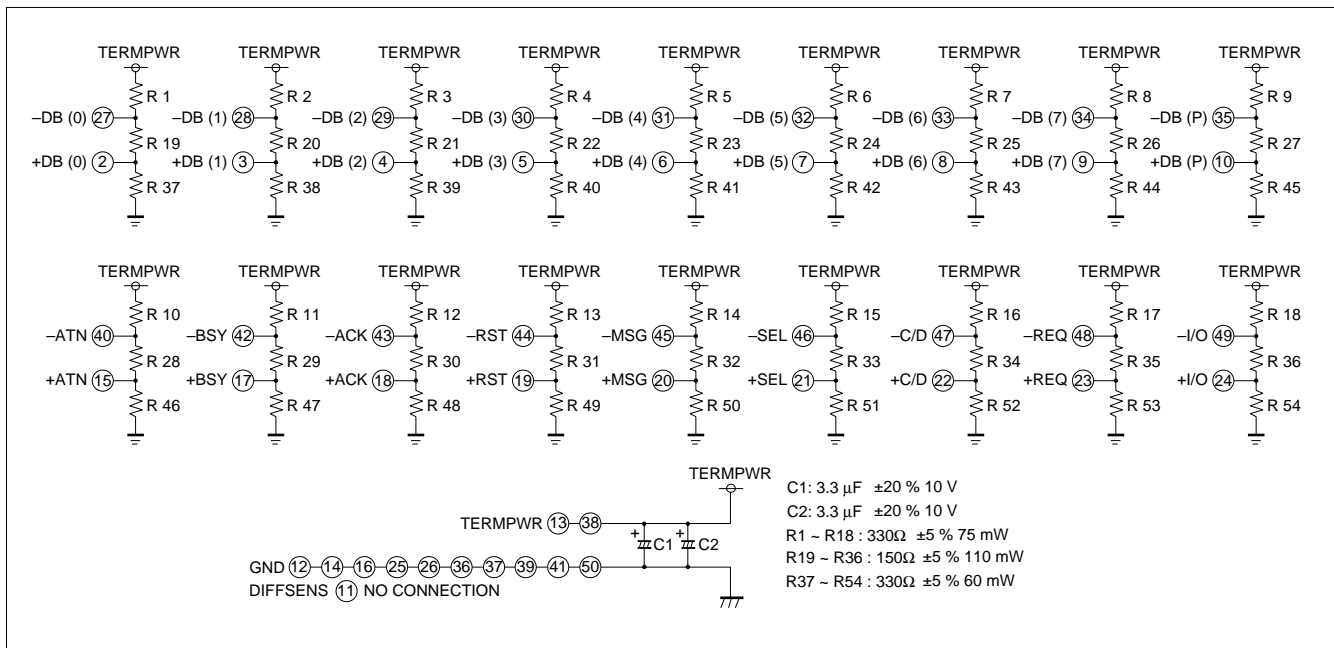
TERMPWR TERMPWR TERMPWR TERMPWR TERMPWR TERMPWR TERMPWR TERMPWR TERMPWR

R 1 R 2 R 3 R 4 R 5 R 6 R 7 R 8 R 9

–DB (0) 27 –DB (1) 28 –DB (2) 29 –DB (3) 30 –DB (4) 31 –DB (5) 32 –DB (6) 33 –DB (7) 34 –DB (P) 35

R 19 R 20 R 21 R 22 R 23 R 24 R 25 R 26 R 27

+DB (0) 2 +DB (1) 3 +DB (2) 4 +DB (3) 5 +DB (4) 6 +DB (5) 7 +DB (6) 8 +DB (7) 9 +DB (P) 10

R 37 R 38 R 39 R 40 R 41 R 42 R 43 R 44 R 45

TERMPWR TERMPWR TERMPWR TERMPWR TERMPWR TERMPWR TERMPWR TERMPWR TERMPWR

R 10 R 11 R 12 R 13 R 14 R 15 R 16 R 17 R 18

–ATN 40 –BSY 42 –ACK 43 –RST 44 –MSG 45 –SEL 46 –C/D 47 –REQ 48 –I/O 49

R 28 R 29 R 30 R 31 R 32 R 33 R 34 R 35 R 36

+ATN 15 +BSY 17 +ACK 18 +RST 19 +MSG 20 +SEL 21 +C/D 22 +REQ 23 +I/O 24

R 46 R 47 R 48 R 49 R 50 R 51 R 52 R 53 R 54

TERMPWR

TERMPWR 13 38

GND 12 14 16 25 26 36 37 39 41 50

DIFFSENS 11 NO CONNECTION

+ C1 + C2

C1: 3.3 μF ±20 % 10 V
C2: 3.3 μF ±20 % 10 V
R1 ~ R18 : 330Ω ±5 % 75 mW
R19 ~ R36 : 150Ω ±5 % 110 mW
R37 ~ R54 : 330Ω ±5 % 60 mW